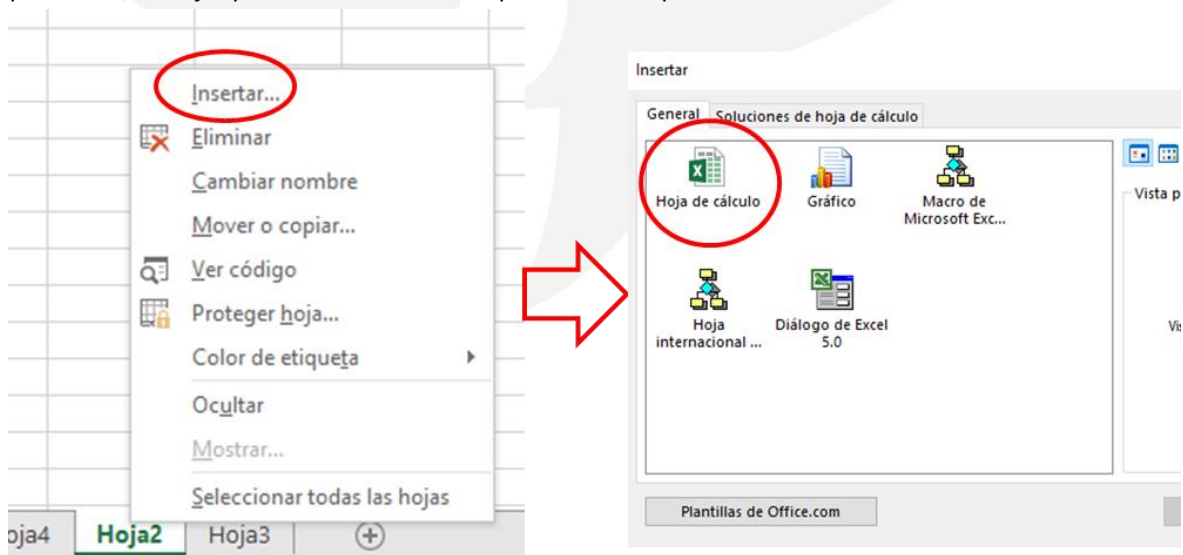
Insertar...
Eliminar
Cambiar nombre
Mover o copiar...
Ver código
Proteger hoja...
Color de etiqueta
Ocultar
Mostrar...
Seleccionar todas las hojas

oja4 Hoja2 Hoja3

Insertar
General Soluciones de hoja de cálculo
Hoja de cálculo
Gráfico
Macro de Microsoft Exc...
Hoja internacional ...
Diálogo de Excel 5.0
Vista p
Vi
Plantillas de Office.com